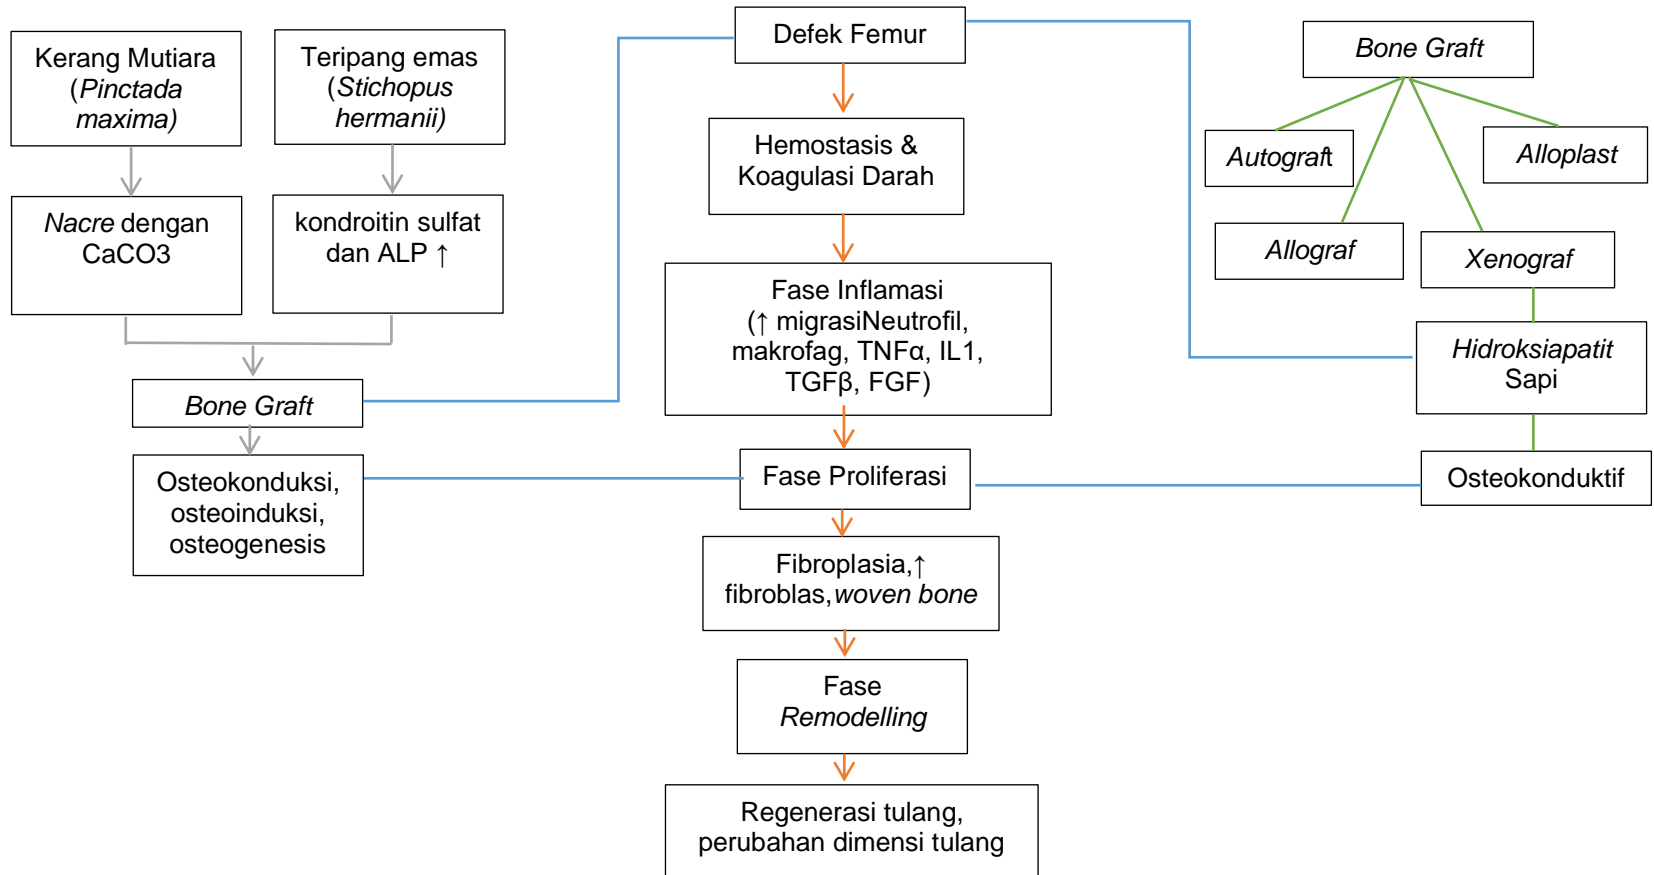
Kerang Mutiara (Pinctada maxima)

Teripang emas (Stichopus hermanii)

Nacre dengan CaCO3

kondroitin sulfat dan ALP ↑

Bone Graft

Osteokonduksi, osteoinduksi, osteogenesis

Defek Femur

Hemostasis & Koagulasi Darah

Fase Inflamasi (↑ migrasiNeutrofil, makrofag, TNFα, IL1, TGFβ, FGF)

Fase Proliferasi

Fibroplasia,↑ fibroblas, woven bone

Fase Remodelling

Regenerasi tulang, perubahan dimensi tulang

Bone Graft

Autograft

Alloplast

Allograf

Xenograf

Hidroksiapatit Sapi

Osteokonduktif